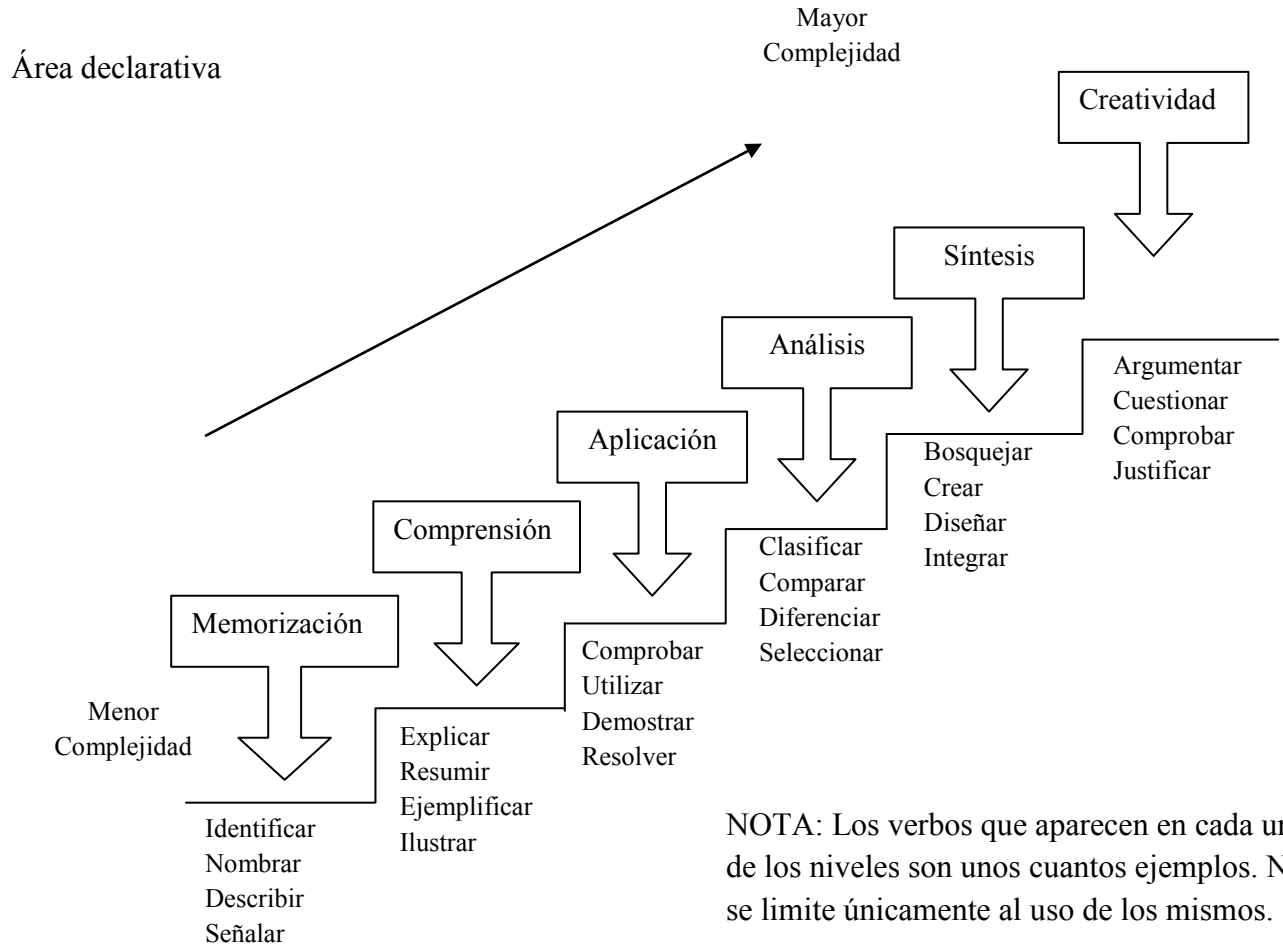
Área declarativa

Mayor Complejidad

Creatividad

Síntesis

Análisis

Aplicación

Comprensión

Memorización

Menor Complejidad

Identificar
Nombrar
Describir
Señalar

Explicar
Resumir
Ejemplificar
Ilustrar

Comprobar
Utilizar
Demostrar
Resolver

Clasificar
Comparar
Diferenciar
Seleccionar

Bosquejar
Crear
Diseñar
Integrar

Argumentar
Cuestionar
Comprobar
Justificar

NOTA: Los verbos que aparecen en cada un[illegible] de los niveles son unos cuantos ejemplos. N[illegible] se limite únicamente al uso de los mismos.